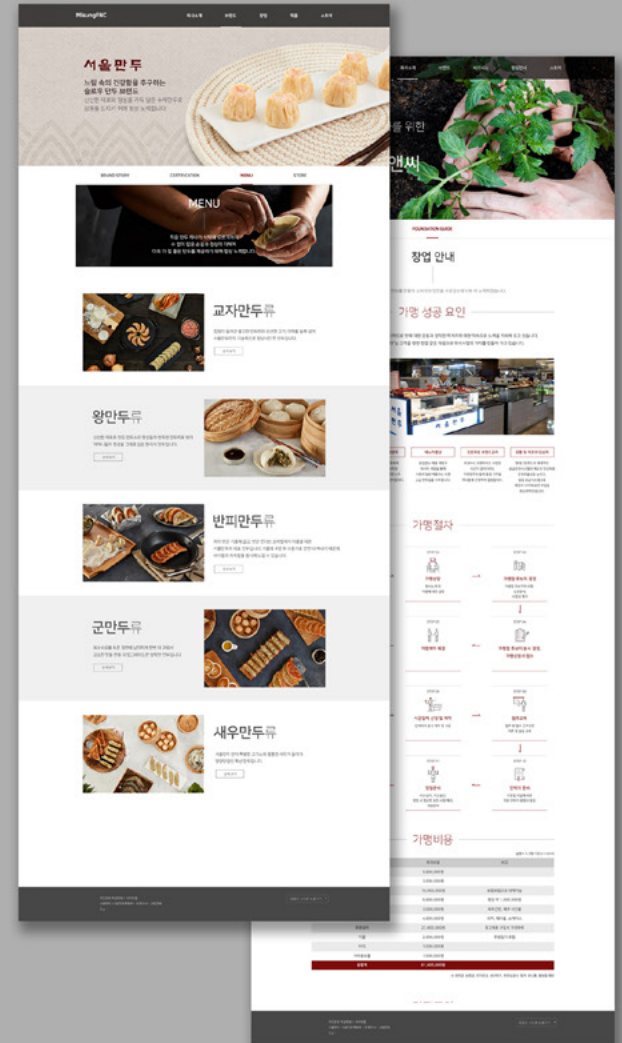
MisungFNC

서울만두

느림 속의 건강함을 추구하는 슬로우 만두 브랜드

BRAND STORY CERTIFICATION MENU STORE

MENU

교자만두류

왕만두류

반피만두류

군만두류

새우만두류

을 위한

맨씨

FOUNDATION GUIDE

창업 안내

가맹 성공 요인

가맹절차

가맹비용